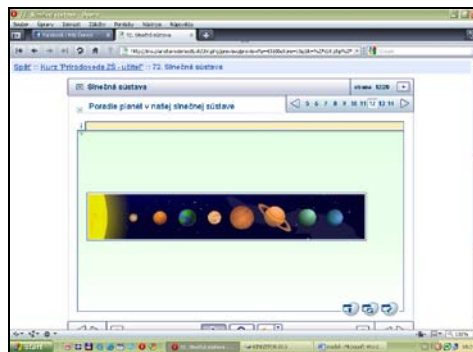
Súbor Úpravy Zobraziť Záložky Nástroje Nápoveda

72. Slnečná sústava

Späť :: Kurz "Prírodoveda ZŠ - učiteľ" :: 72. Slnečná sústava

Slnečná sústava

strana 12/20

Poradie planét v našej slnečnej sústave

5 6 7 8 9 10 11 12 13 14

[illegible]